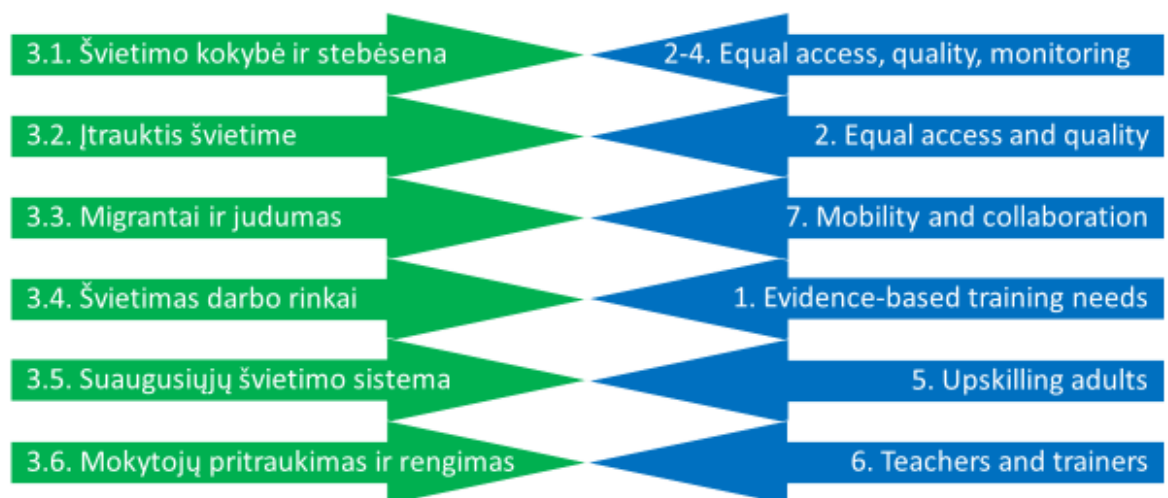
3.1. Švietimo kokybė ir stebėsena

2-4. Equal access, quality, monitoring

3.2. Įtrauktis švietime

2. Equal access and quality

3.3. Migrantai ir judumas

7. Mobility and collaboration

3.4. Švietimas darbo rinkai

1. Evidence-based training needs

3.5. Suaugusiųjų švietimo sistema

5. Upskilling adults

3.6. Mokytojų pritraukimas ir rengimas

6. Teachers and trainers